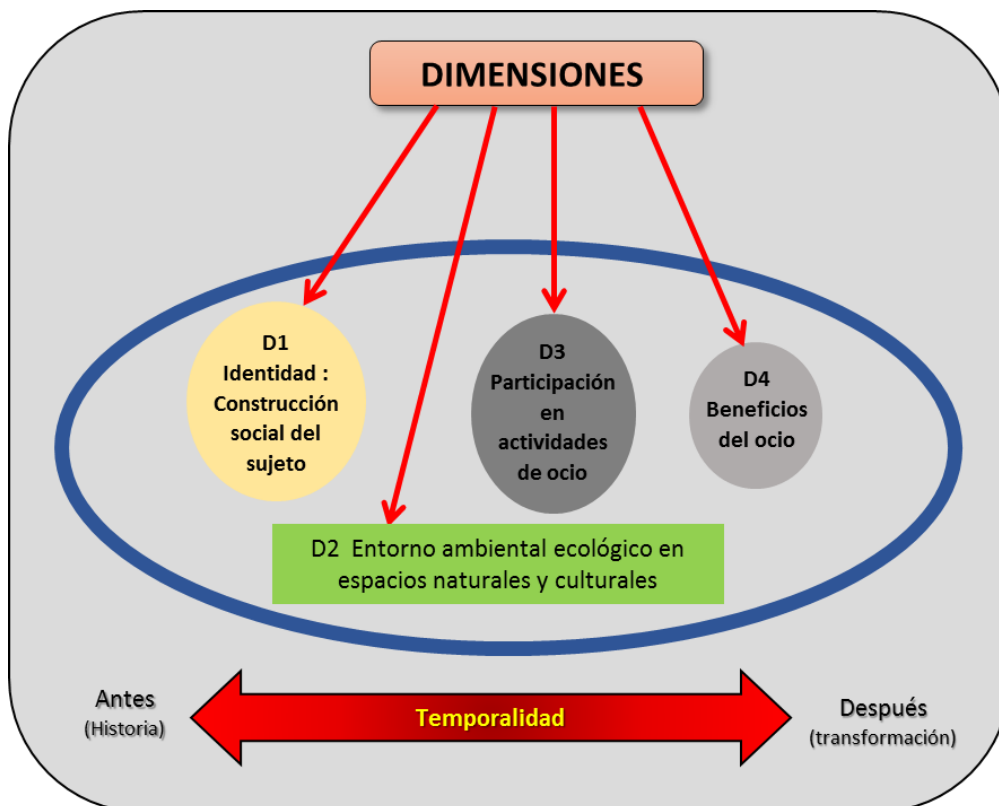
DIMENSIONES

D1
Identidad :
Construcción
social del
sujeto

D3
Participación
en
actividades
de ocio

D4
Beneficios
del ocio

D2 Entorno ambiental ecológico en espacios naturales y culturales

Antes
(Historia)

Temporalidad

Después
(transformación)